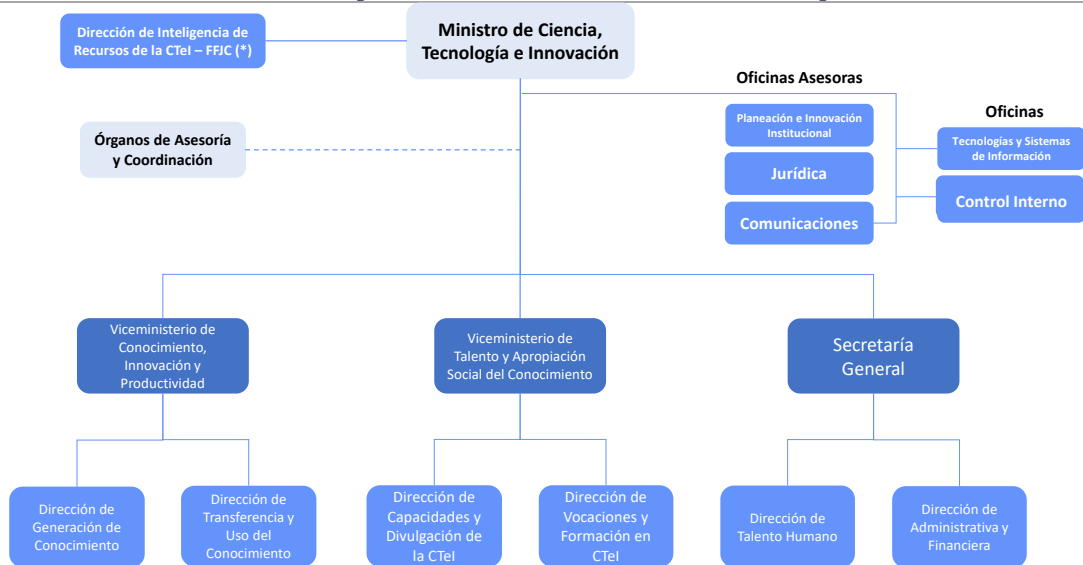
Ministro de Ciencia, Tecnología e Innovación

Dirección de Inteligencia de Recursos de la CTeI – FFJC (*)

Órganos de Asesoría y Coordinación

Oficinas Asesoras

Planeación e Innovación Institucional

Jurídica

Comunicaciones

Oficinas

Tecnologías y Sistemas de Información

Control Interno

Viceministerio de Conocimiento, Innovación y Productividad

Viceministerio de Talento y Apropiación Social del Conocimiento

Secretaría General

Dirección de Generación de Conocimiento

Dirección de Transferencia y Uso del Conocimiento

Dirección de Capacidades y Divulgación de la CTeI

Dirección de Vocaciones y Formación en CTeI

Dirección de Talento Humano

Dirección de Administrativa y Financiera